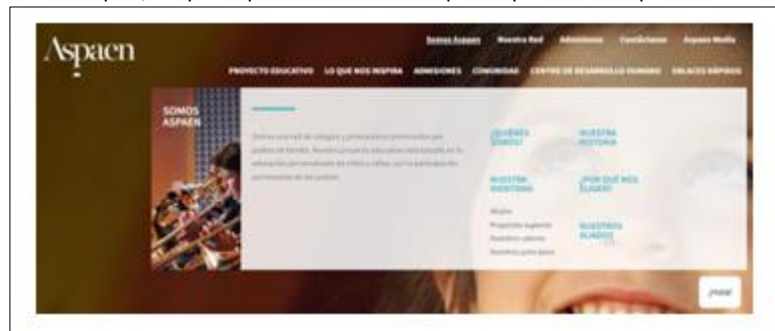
Aspaen

Somos Aspaen Nuestra Red Admisiones Contáctanos Aspaen Media

PROYECTO EDUCATIVO LO QUE NOS INSPIRA ADMISIONES COMUNIDAD CENTRO DE DESARROLLO HUMANO ENLACES RÁPIDOS

SOMOS ASPAEN

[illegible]

¿QUIÉNES SOMOS?

NUESTRA HISTORIA

NUESTRA IDENTIDAD

¿POR QUÉ NOS ELEGIR?

Misión
Propósito superior
Nuestros valores
Nuestros principios

NUESTROS ALIADOS

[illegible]